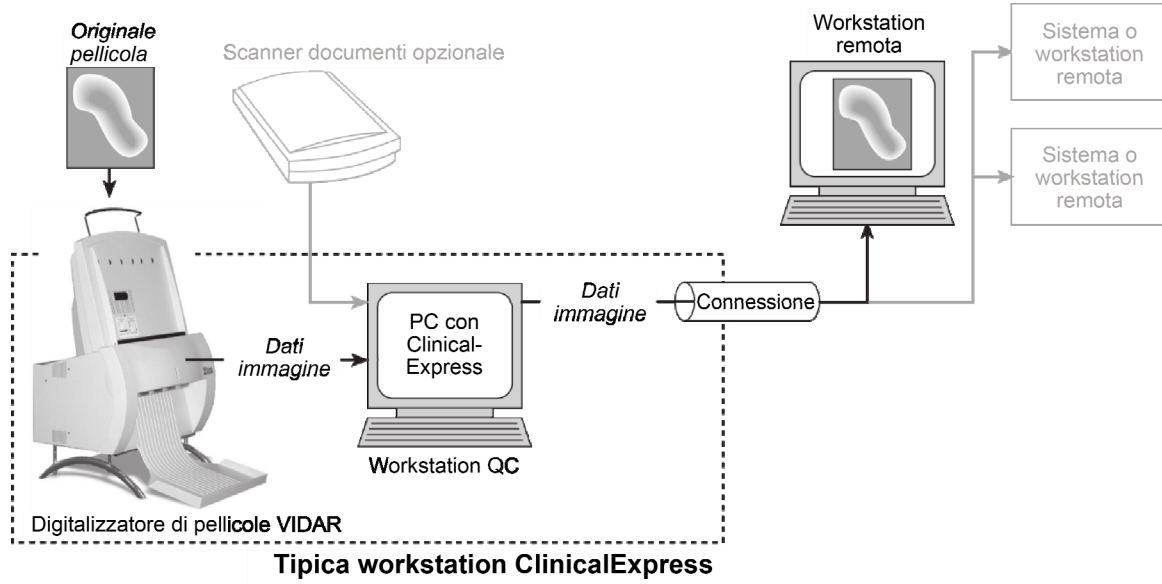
Originale pellicola

Scanner documenti opzionale

Workstation remota

Sistema o workstation remota

Sistema o workstation remota

Dati immagine

PC con Clinical-Express

Dati immagine

Connessione

Workstation QC

Digitalizzatore di pellicole VIDAR

Tipica workstation ClinicalExpress